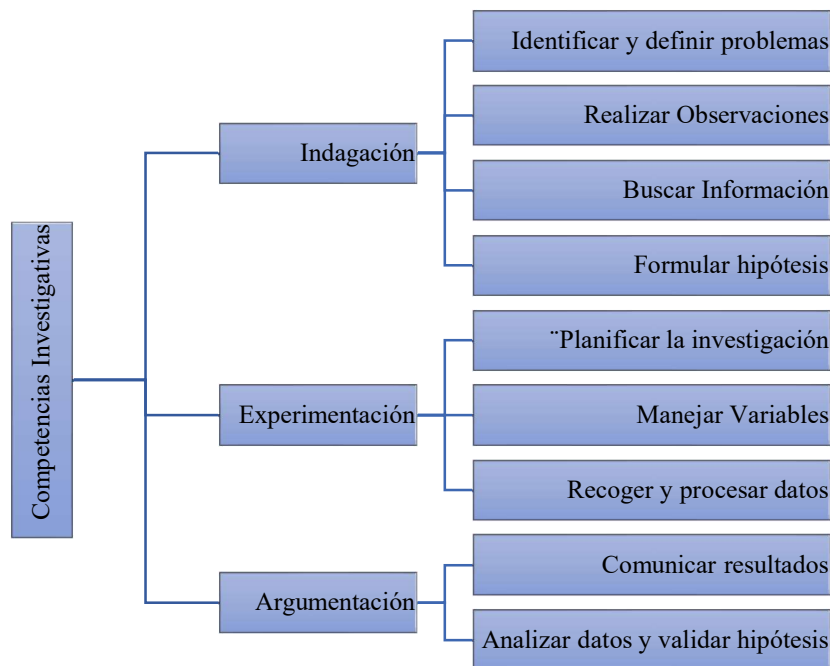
Competencias Investigativas

Indagación

Identificar y definir problemas

Realizar Observaciones

Buscar Información

Formular hipótesis

Experimentación

¨Planificar la investigación

Manejar Variables

Recoger y procesar datos

Argumentación

Comunicar resultados

Analizar datos y validar hipótesis